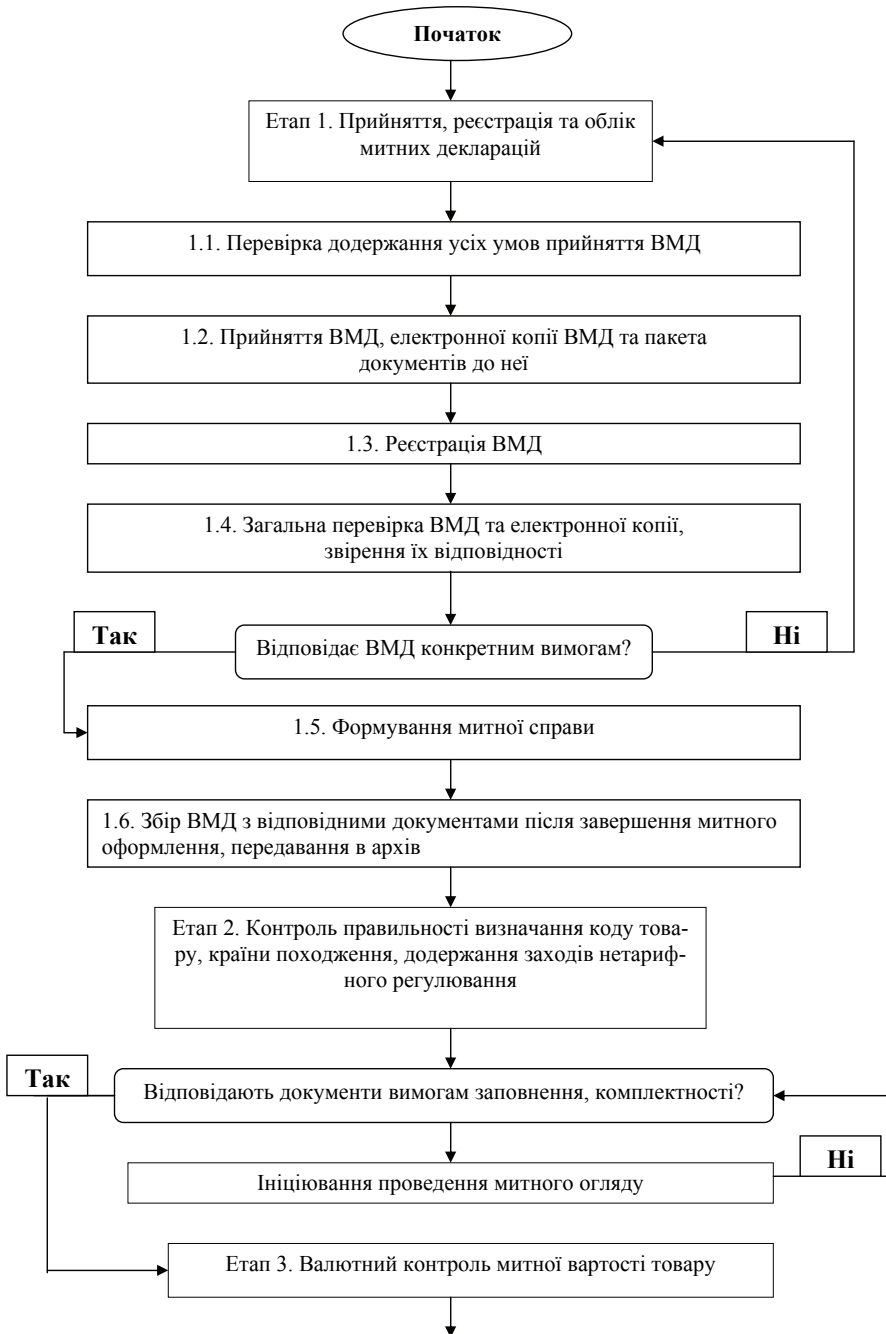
Початок

Етап 1. Прийняття, реєстрація та облік митних декларацій

1.1. Перевірка додержання усіх умов прийняття ВМД

1.2. Прийняття ВМД, електронної копії ВМД та пакета документів до неї

1.3. Реєстрація ВМД

1.4. Загальна перевірка ВМД та електронної копії, звірення їх відповідності

Так

Відповідає ВМД конкретним вимогам?

Ні

1.5. Формування митної справи

1.6. Збір ВМД з відповідними документами після завершення митного оформлення, передавання в архів

Етап 2. Контроль правильності визначення коду товару, країни походження, додержання заходів нетарифного регулювання

Так

Відповідають документи вимогам заповнення, комплектності?

Ні

Ініціювання проведення митного огляду

Етап 3. Валютний контроль митної вартості товару